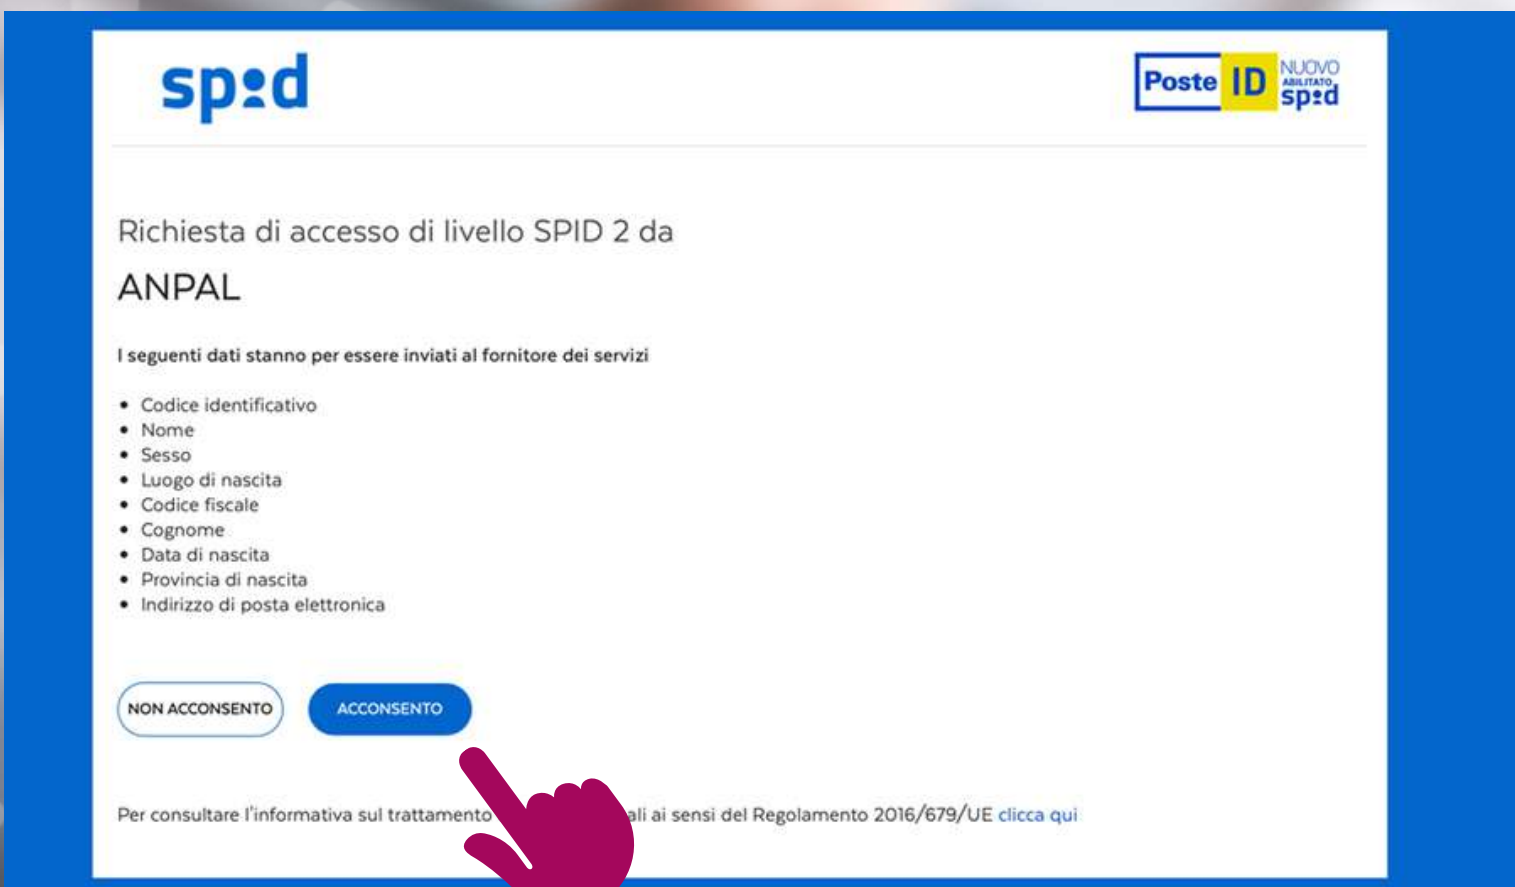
spid

Poste ID NUOVO ABILITATO spid

Richiesta di accesso di livello SPID 2 da

ANPAL

I seguenti dati stanno per essere inviati al fornitore dei servizi

- Codice identificativo
- Nome
- Sesso
- Luogo di nascita
- Codice fiscale
- Cognome
- Data di nascita
- Provincia di nascita
- Indirizzo di posta elettronica

NON ACCONSENTO

ACCONSENTO

Per consultare l'informativa sul trattamento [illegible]ali ai sensi del Regolamento 2016/679/UE clicca qui